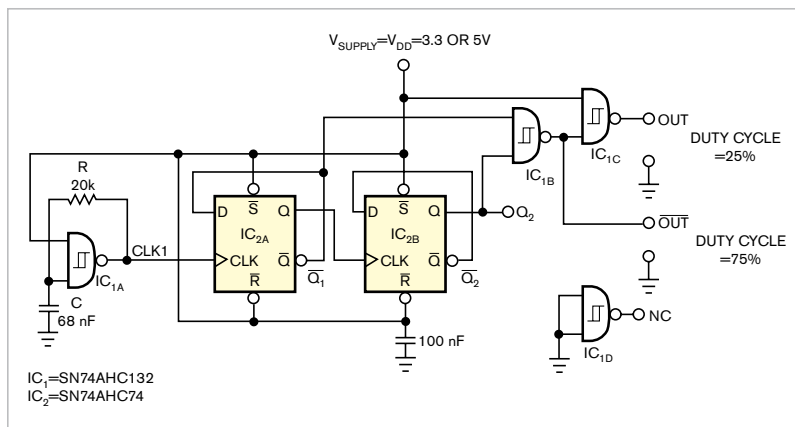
$V_{SUPPLY}=V_{DD}=3.3$ OR 5V

R
20k

CLK1

$IC_{1A}$

C
68 nF

D $\overline{S}$ Q
$IC_{2A}$
CLK $\overline{Q}$
$\overline{R}$

$\overline{Q_1}$

D $\overline{S}$ Q
$IC_{2B}$
CLK $\overline{Q}$
$\overline{R}$

$\overline{Q_2}$

$Q_2$

100 nF

$IC_{1B}$

$IC_{1C}$

OUT

DUTY CYCLE
=25%

$\overline{OUT}$

DUTY CYCLE
=75%

$IC_{1D}$

NC

$IC_1$=SN74AHC132
$IC_2$=SN74AHC74